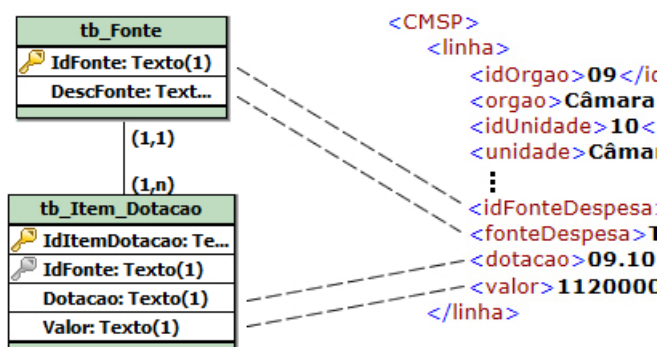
tb_Fonte

IdFonte: Texto(1)

DescFonte: Text...

(1,1)

(1,n)

tb_Item_Dotacao

IdItemDotacao: Te...

IdFonte: Texto(1)

Dotacao: Texto(1)

Valor: Texto(1)

<CMSP>
<linha>
<idOrgao>09</id
<orgao>Câmara
<idUnidade>10<
<unidade>Câmar
⋮
<idFonteDespesa
<fonteDespesa>T
<dotacao>09.10
<valor>1120000
</linha>